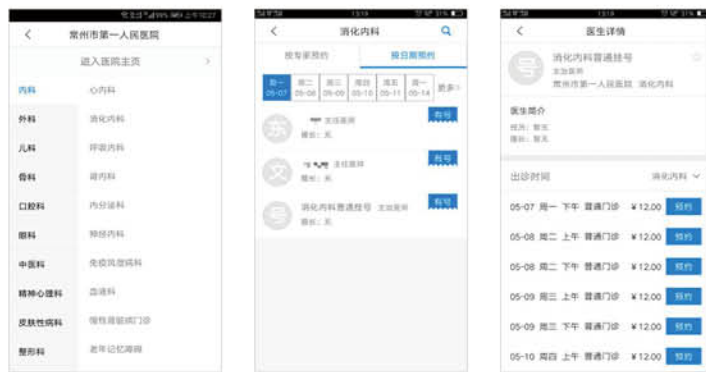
常州市第一人民医院
进入医院主页
内科 心内科
外科 消化内科
儿科 呼吸内科
骨科 肾内科
口腔科 内分泌科
眼科 神经内科
中医科 免疫风湿病科
精神心理科 血液科
皮肤性病科 慢性病联网门诊
整形科 老年记忆障碍

消化内科
按专家预约 按日期预约
周一 05-07 | 周二 05-08 | 周三 05-09 | 周四 05-10 | 周五 05-11 | 周一 05-14 | 更多
东 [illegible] 主治医师 擅长：无 有号
文 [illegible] 主任医师 擅长：无 有号
号 消化内科普通挂号 主治医师 擅长：无 有号

医生详情
号 消化内科普通挂号 主治医师 常州市第一人民医院 消化内科
医生简介
技能：暂无
擅长：暂无
出诊时间 消化内科
05-07 周一 下午 普通门诊 ¥12.00 预约
05-08 周二 上午 普通门诊 ¥12.00 预约
05-08 周二 下午 普通门诊 ¥12.00 预约
05-09 周三 上午 普通门诊 ¥12.00 预约
05-09 周三 下午 普通门诊 ¥12.00 预约
05-10 周四 上午 普通门诊 ¥12.00 预约